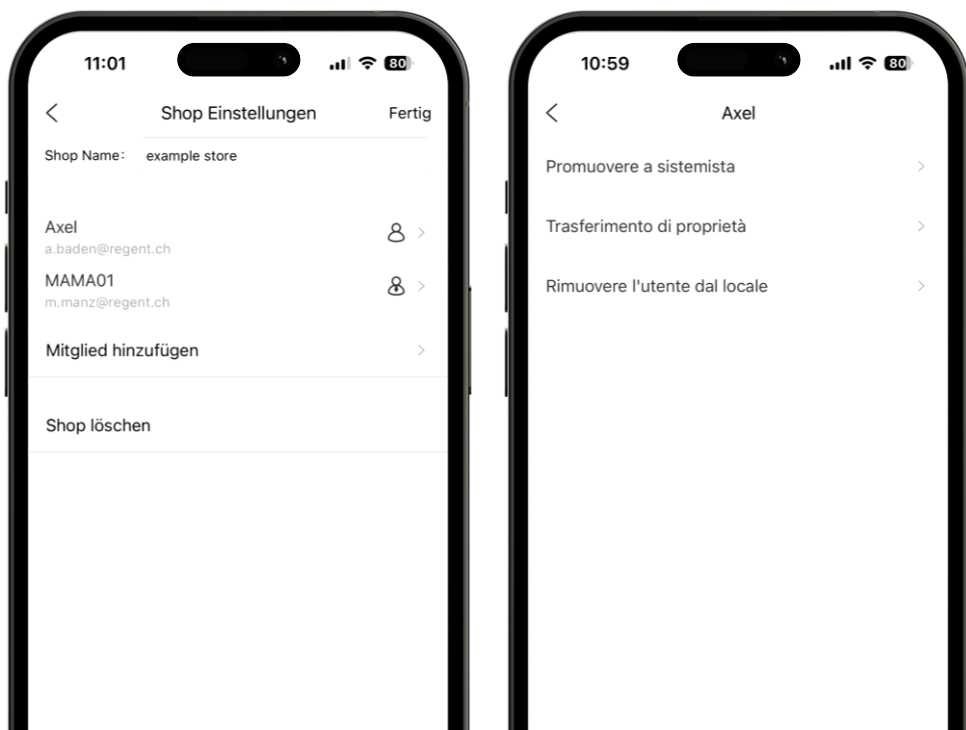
11:01

80

<

Shop Einstellungen

Fertig

Shop Name: example store

Axel
a.baden@regent.ch

>

MAMA01
m.manz@regent.ch

>

Mitglied hinzufügen

>

Shop löschen

10:59

80

<

Axel

Promuovere a sistemista

>

Trasferimento di proprietà

>

Rimuovere l'utente dal locale

>